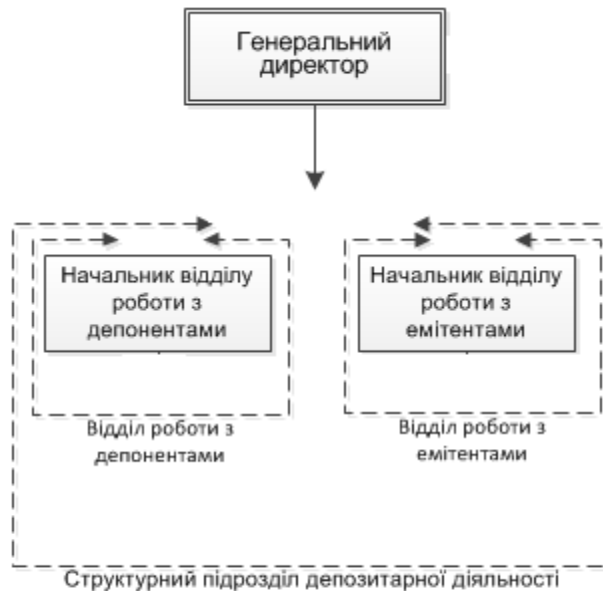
Генеральний директор

Начальник відділу роботи з депонентами

Начальник відділу роботи з емітентами

Відділ роботи з депонентами

Відділ роботи з емітентами

Структурний підрозділ депозитарної діяльності